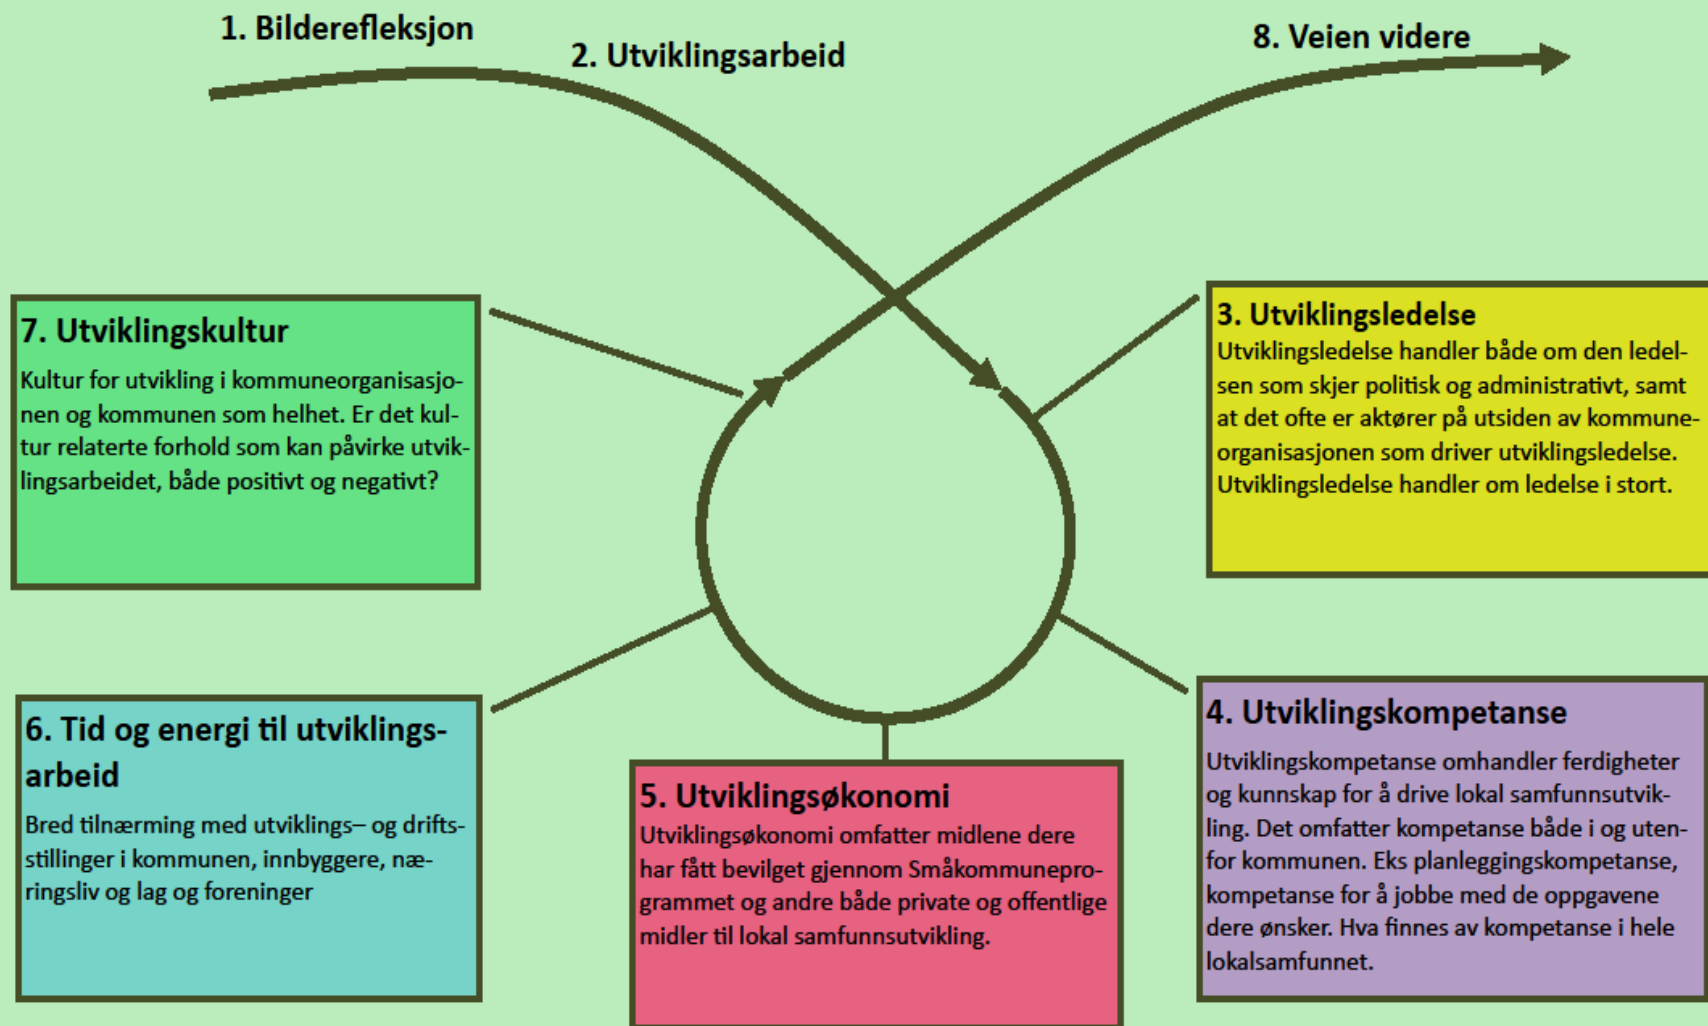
1. Bilderefleksjon

2. Utviklingsarbeid

8. Veien videre

7. Utviklingskultur

Kultur for utvikling i kommuneorganisasjonen og kommunen som helhet. Er det kultur relaterte forhold som kan påvirke utviklingsarbeidet, både positivt og negativt?

3. Utviklingsledelse

Utviklingsledelse handler både om den ledelsen som skjer politisk og administrativt, samt at det ofte er aktører på utsiden av kommuneorganisasjonen som driver utviklingsledelse. Utviklingsledelse handler om ledelse i stort.

6. Tid og energi til utviklingsarbeid

Bred tilnærming med utviklings– og driftsstillinger i kommunen, innbyggere, næringsliv og lag og foreninger

5. Utviklingsøkonomi

Utviklingsøkonomi omfatter midlene dere har fått bevilget gjennom Småkommuneprogrammet og andre både private og offentlige midler til lokal samfunnsutvikling.

4. Utviklingskompetanse

Utviklingskompetanse omhandler ferdigheter og kunnskap for å drive lokal samfunnsutvikling. Det omfatter kompetanse både i og utenfor kommunen. Eks planleggingskompetanse, kompetanse for å jobbe med de oppgavene dere ønsker. Hva finnes av kompetanse i hele lokalsamfunnet.